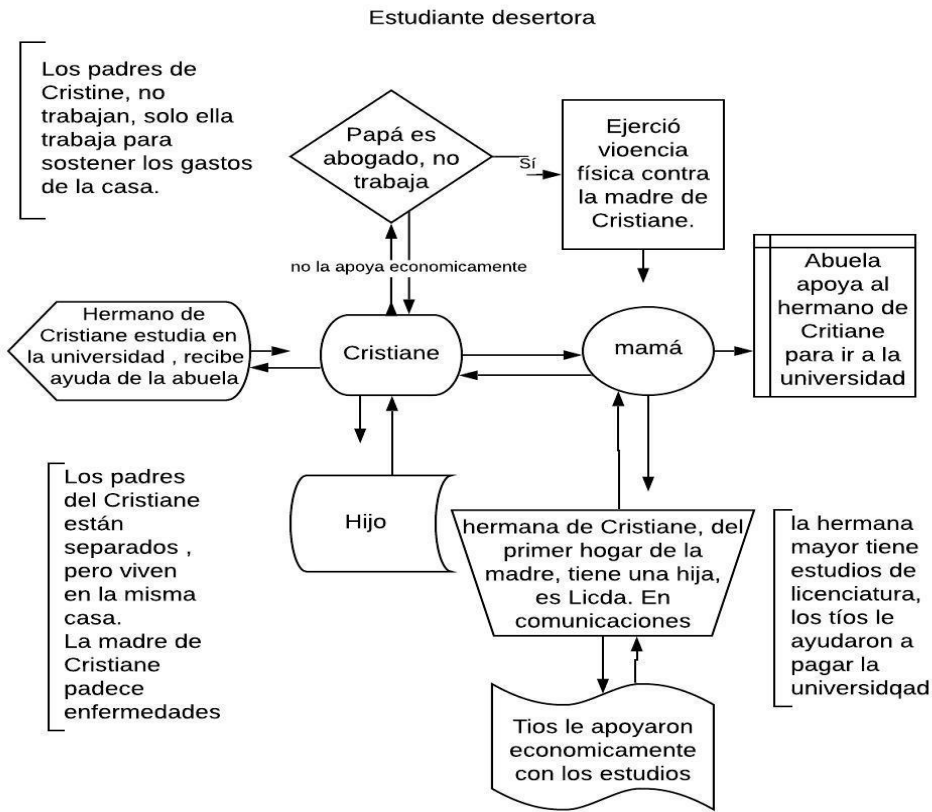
Estudiante desertora

Los padres de Cristine, no trabajan, solo ella trabaja para sostener los gastos de la casa.

Papá es abogado, no trabaja

Sí

Ejerció vioencia física contra la madre de Cristiane.

no la apoya economicamente

Abuela apoya al hermano de Critiane para ir a la universidad

Hermano de Cristiane estudia en la universidad , recibe ayuda de la abuela

Cristiane

mamá

Los padres del Cristiane están separados , pero viven en la misma casa. La madre de Cristiane padece enfermedades

Hijo

hermana de Cristiane, del primer hogar de la madre, tiene una hija, es Licda. En comunicaciones

la hermana mayor tiene estudios de licenciatura, los tíos le ayudaron a pagar la universidqad

Tios le apoyaron economicamente con los estudios